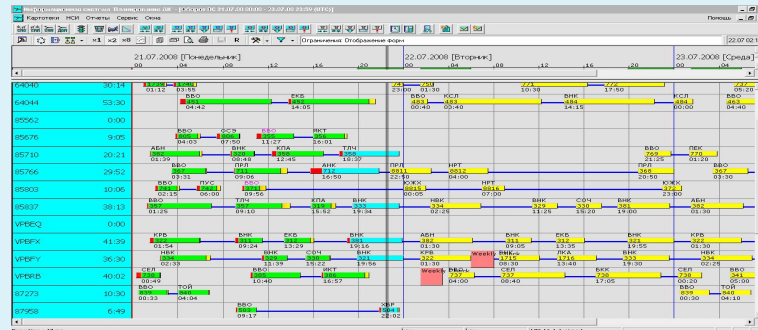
Картотеки НСИ Отчеты Сервис Окна

Помощь

x1 x2 x8

Ограничения Отображение форм

21.07.2008 [Понедельник]

22.07.2008 [Вторник]

23.07.2008 [Среда]

| | |
|---|---|
| 64040 | 30:14 |
| 64044 | 53:30 |
| 85552 | 0:00 |
| 85676 | 9:05 |
| 85710 | 20:21 |
| 85766 | 29:52 |
| 85803 | 10:06 |
| 85837 | 38:13 |
| VPBEQ | 0:00 |
| VPBFX | 41:39 |
| VPBFY | 36:30 |
| VPBRB | 40:02 |
| 87273 | 10:30 |
| 87958 | 6:49 |

ВВО ЕКБ КСЛ ВНК КСЛ ВВО
ВВО ОСЭ ВВО ЯКТ
АБН ВНК КЛА ТЛЧ
ВВО ПРЛ АНК ПРЛ НРТ ПРЛ ПЕК
ВВО УУС ВВО
ВВО ТЛЧ ХЛА ВНК НВК ВНК СОЧ ВНК АБН
КРВ ВНК ЕКБ ВНК АБН ВНК ЕКБ ВНК КРВ
НВК ВНК СОЧ ВНК КРВ ВНК ЛКА ВНК НВК
СЕЛ ВВО ЯКТ Weekly ВВО Weekly СЕЛ БКК ВВО
ВВО ТОЙ ВВО ТОЙ
ВВО ХБР